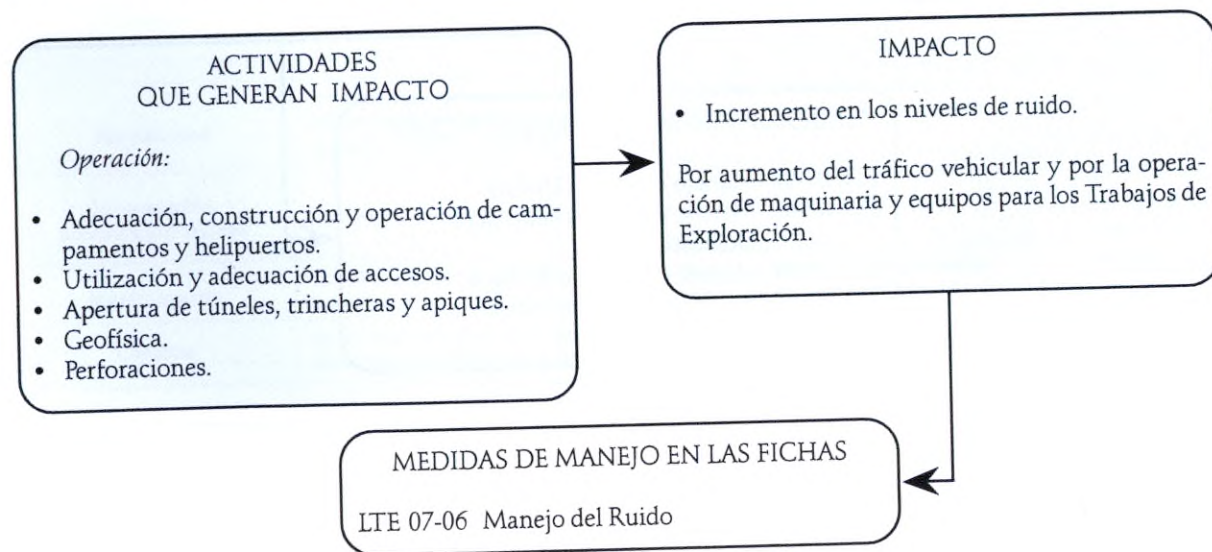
ACTIVIDADES
QUE GENERAN IMPACTO

*Operación:*

• Adecuación, construcción y operación de campamentos y helipuertos.
• Utilización y adecuación de accesos.
• Apertura de túneles, trincheras y apiques.
• Geofísica.
• Perforaciones.

IMPACTO

• Incremento en los niveles de ruido.

Por aumento del tráfico vehicular y por la operación de maquinaria y equipos para los Trabajos de Exploración.

MEDIDAS DE MANEJO EN LAS FICHAS

LTE 07-06 Manejo del Ruido